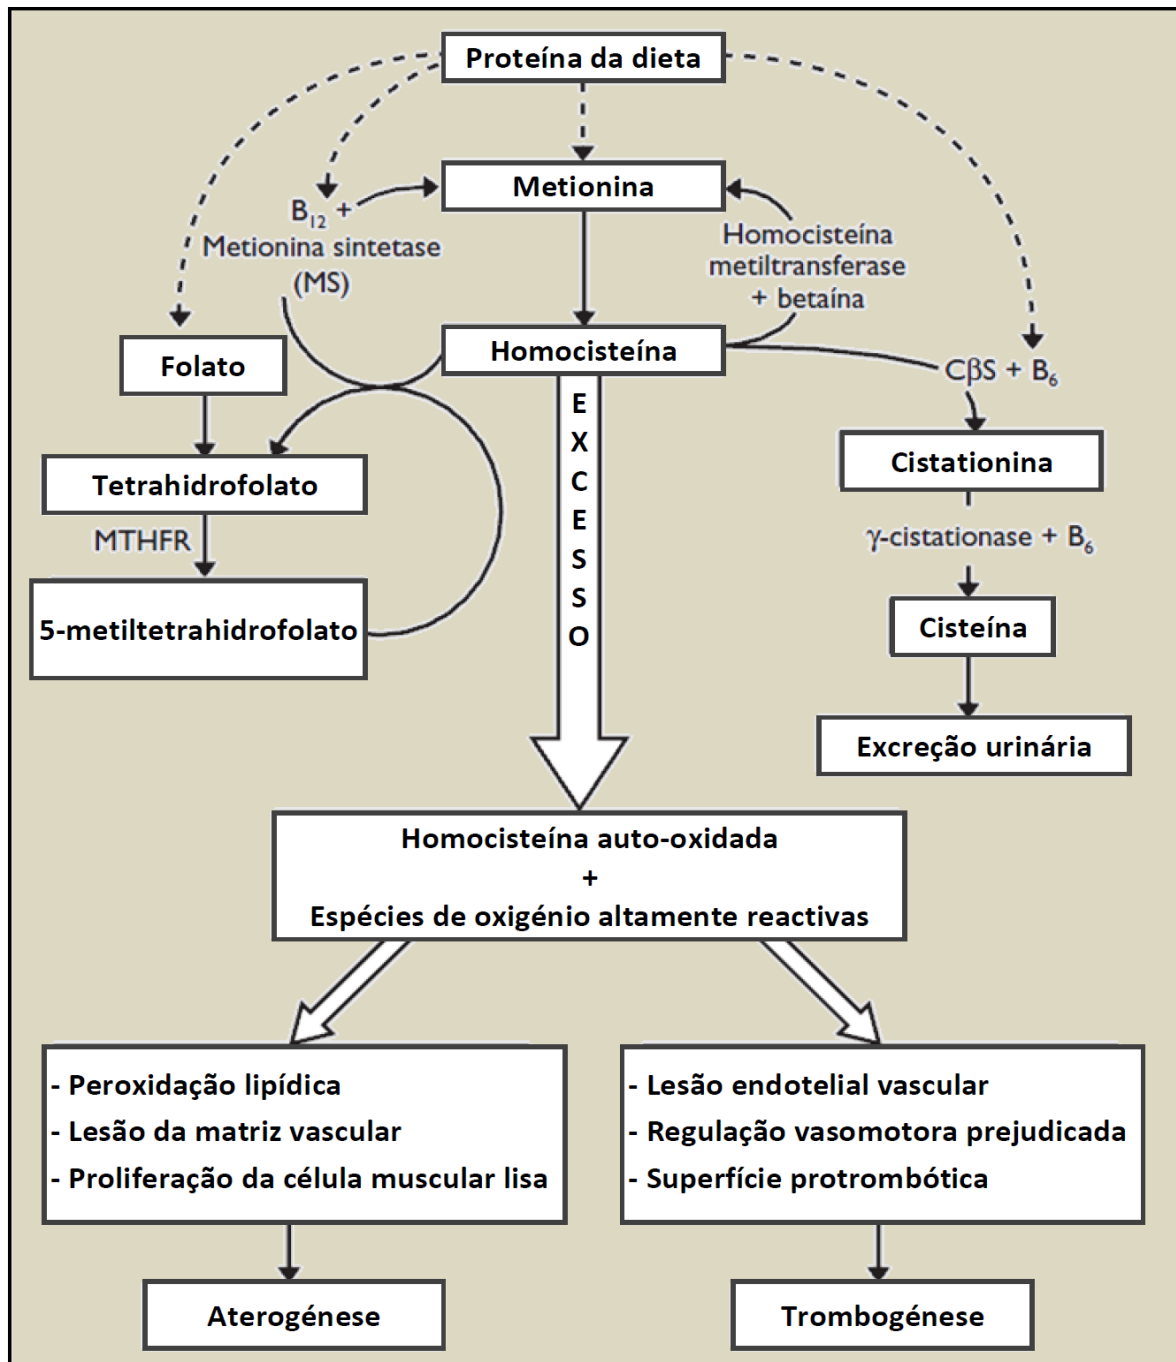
Proteína da dieta

Metionina

$B_{12}$ + Metionina sintetase (MS)

Homocisteína metiltransferase + betaína

Folato

Homocisteína

CβS + $B_6$

Tetrahidrofolato

MTHFR

5-metiltetrahidrofolato

EXCESSO

Cistationina

γ-cistationase + $B_6$

Cisteína

Excreção urinária

Homocisteína auto-oxidada
+
Espécies de oxigénio altamente reactivas

- Peroxidação lipídica
- Lesão da matriz vascular
- Proliferação da célula muscular lisa

- Lesão endotelial vascular
- Regulação vasomotora prejudicada
- Superfície protrombótica

Aterogénese

Trombogénese